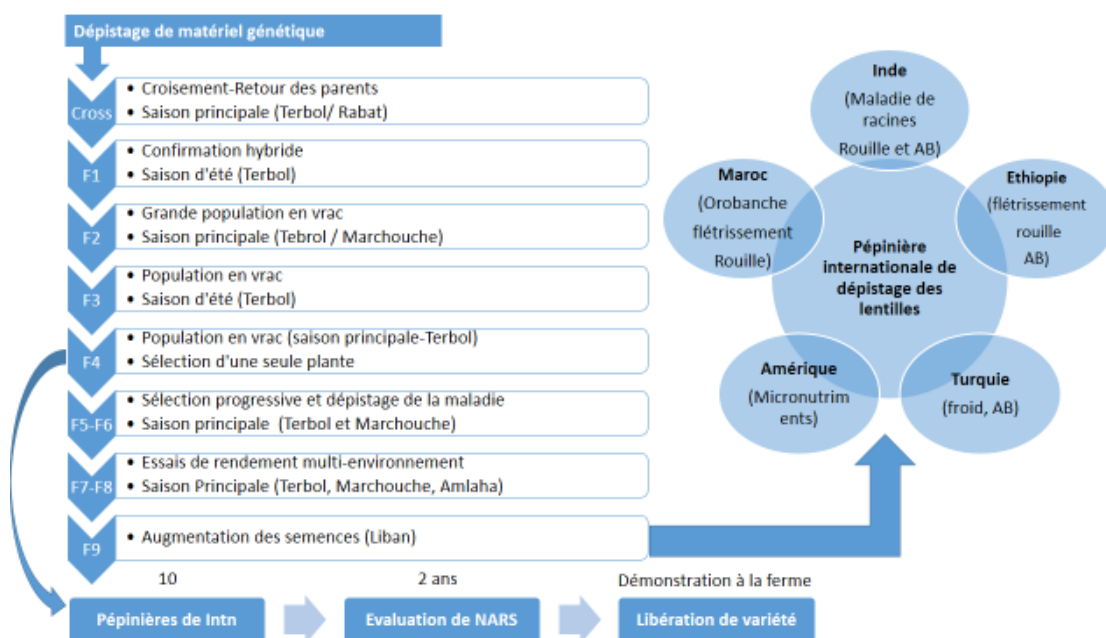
Dépistage de matériel génétique

Cross
• Croisement-Retour des parents
• Saison principale (Terbol/ Rabat)

F1
• Confirmation hybride
• Saison d'été (Terbol)

F2
• Grande population en vrac
• Saison principale (Tebrol / Marchouche)

F3
• Population en vrac
• Saison d'été (Terbol)

F4
• Population en vrac (saison principale-Terbol)
• Sélection d'une seule plante

F5-F6
• Sélection progressive et dépistage de la maladie
• Saison principale (Terbol et Marchouche)

F7-F8
• Essais de rendement multi-environnement
• Saison Principale (Terbol, Marchouche, Amlaha)

F9
• Augmentation des semences (Liban)

10
2 ans
Démonstration à la ferme

Pépinières de Intn
Evaluation de NARS
Libération de variété

Inde
(Maladie de racines Rouille et AB)

Maroc
(Orobanche flétrissement Rouille)

Ethiopie
(flétrissement rouille AB)

Pépinière internationale de dépistage des lentilles

Amérique
(Micronutrim ents)

Turquie
(froid, AB)